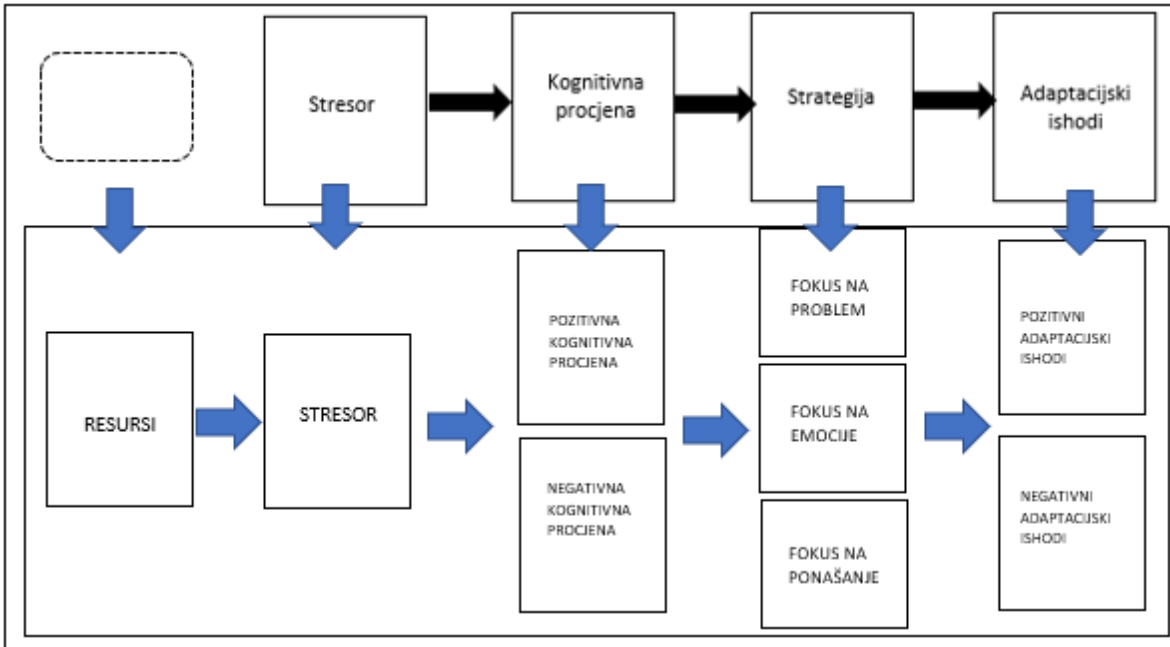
Stresor

Kognitivna procjena

Strategija

Adaptacijski ishodi

RESURSI

STRESOR

POZITIVNA KOGNITIVNA PROCJENA

NEGATIVNA KOGNITIVNA PROCJENA

FOKUS NA PROBLEM

FOKUS NA EMOCIJE

FOKUS NA PONAŠANJE

POZITIVNI ADAPTACIJSKI ISHODI

NEGATIVNI ADAPTACIJSKI ISHODI